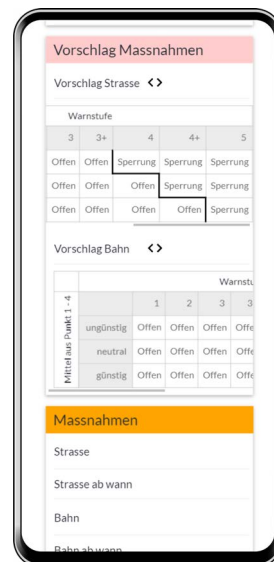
Vorschlag Massnahmen

Vorschlag Strasse <>

| Warnstufe | | | | |
|---|---|---|---|---|
| 3 | 3+ | 4 | 4+ | 5 |
| Offen | Offen | Sperrung | Sperrung | Sperrung |
| Offen | Offen | Offen | Sperrung | Sperrung |
| Offen | Offen | Offen | Offen | Sperrung |

Vorschlag Bahn <>

| Mittel aus Punkt 1 - 4 | | Warnstu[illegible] | | | |
|---|---|---|---|---|---|
| | | 1 | 2 | 3 | 3 |
| | ungünstig | Offen | Offen | Offen | Offe |
| | neutral | Offen | Offen | Offen | Offe |
| | günstig | Offen | Offen | Offen | Offe |

Massnahmen

Strasse

Strasse ab wann

Bahn

Bahn ab wann